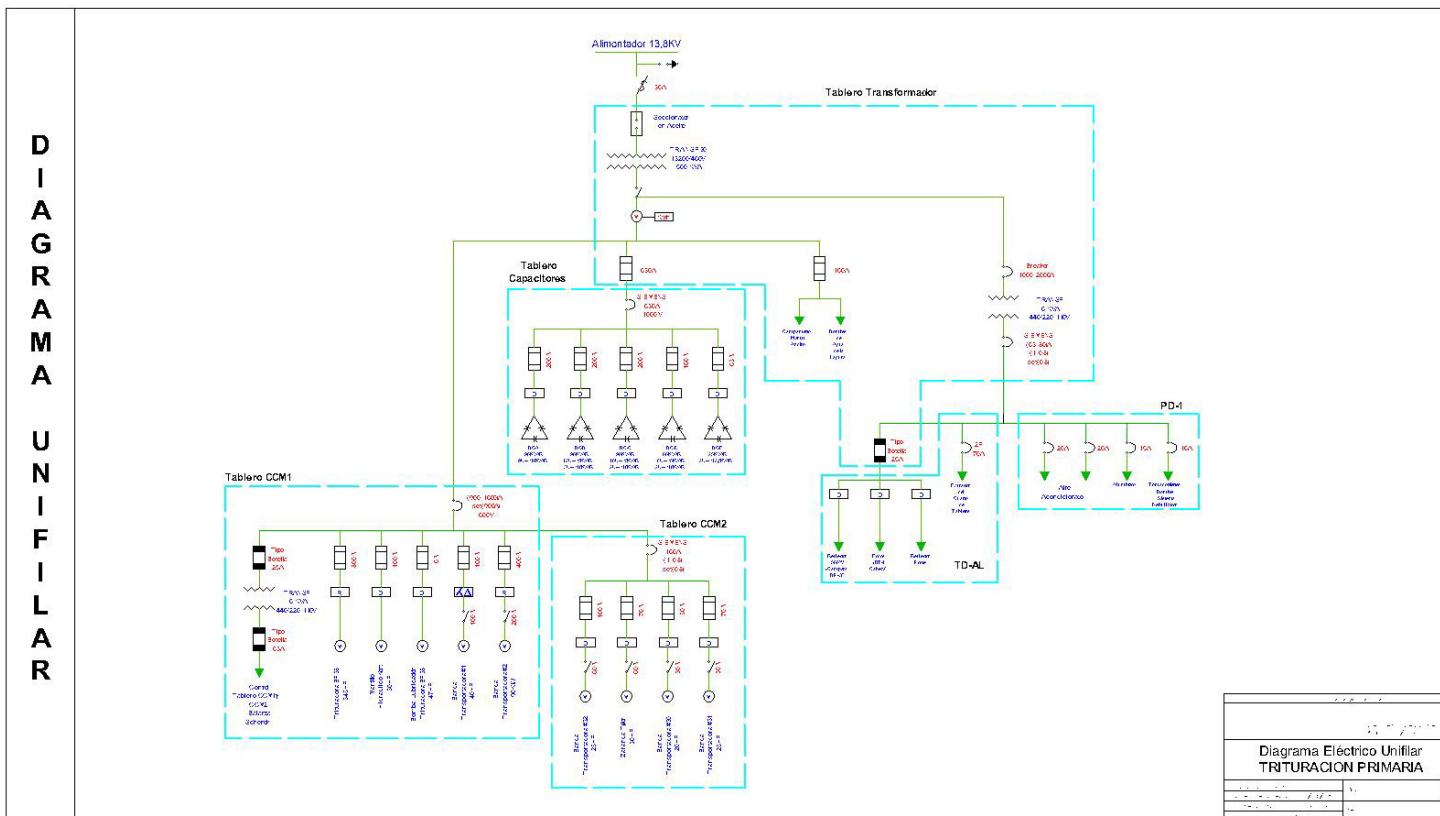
DIAGRAMA UNIFILAR

Alimentador 13,8KV

30A

Tablero Transformador

Seccionador en Aceite

Tablero Capacitores

630A

100A

Breaker 1000-2000A

PD-1

25A

25A

15A

15A

Aire Acondicionado

Alumbrado

Tablero CCM1

Tipo Botella 25A

Tipo Botella 63A

Tablero CCM2

Tipo Botella 25A

TD-AL

Diagrama Eléctrico Unifilar
TRITURACION PRIMARIA